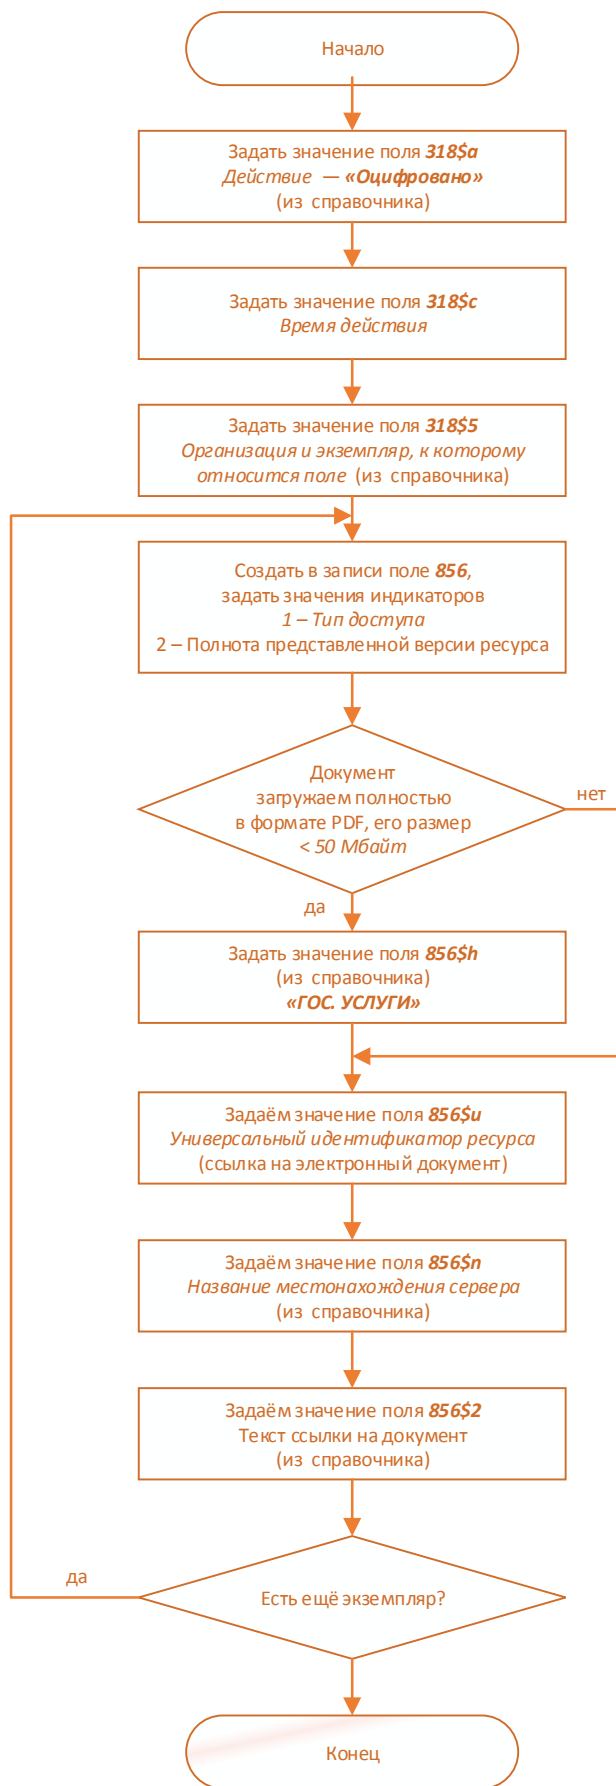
Начало

Задать значение поля 318$a
Действие — «Оцифровано»
(из справочника)

Задать значение поля 318$c
Время действия

Задать значение поля 318$5
Организация и экземпляр, к которому относится поле (из справочника)

Создать в записи поле 856,
задать значения индикаторов
1 – Тип доступа
2 – Полнота представленной версии ресурса

Документ загружаем полностью в формате PDF, его размер < 50 Мбайт

нет

да

Задать значение поля 856$h
(из справочника)
«ГОС. УСЛУГИ»

Задаём значение поля 856$u
Универсальный идентификатор ресурса
(ссылка на электронный документ)

Задаём значение поля 856$n
Название местонахождения сервера
(из справочника)

Задаём значение поля 856$2
Текст ссылки на документ
(из справочника)

да

Есть ещё экземпляр?

Конец